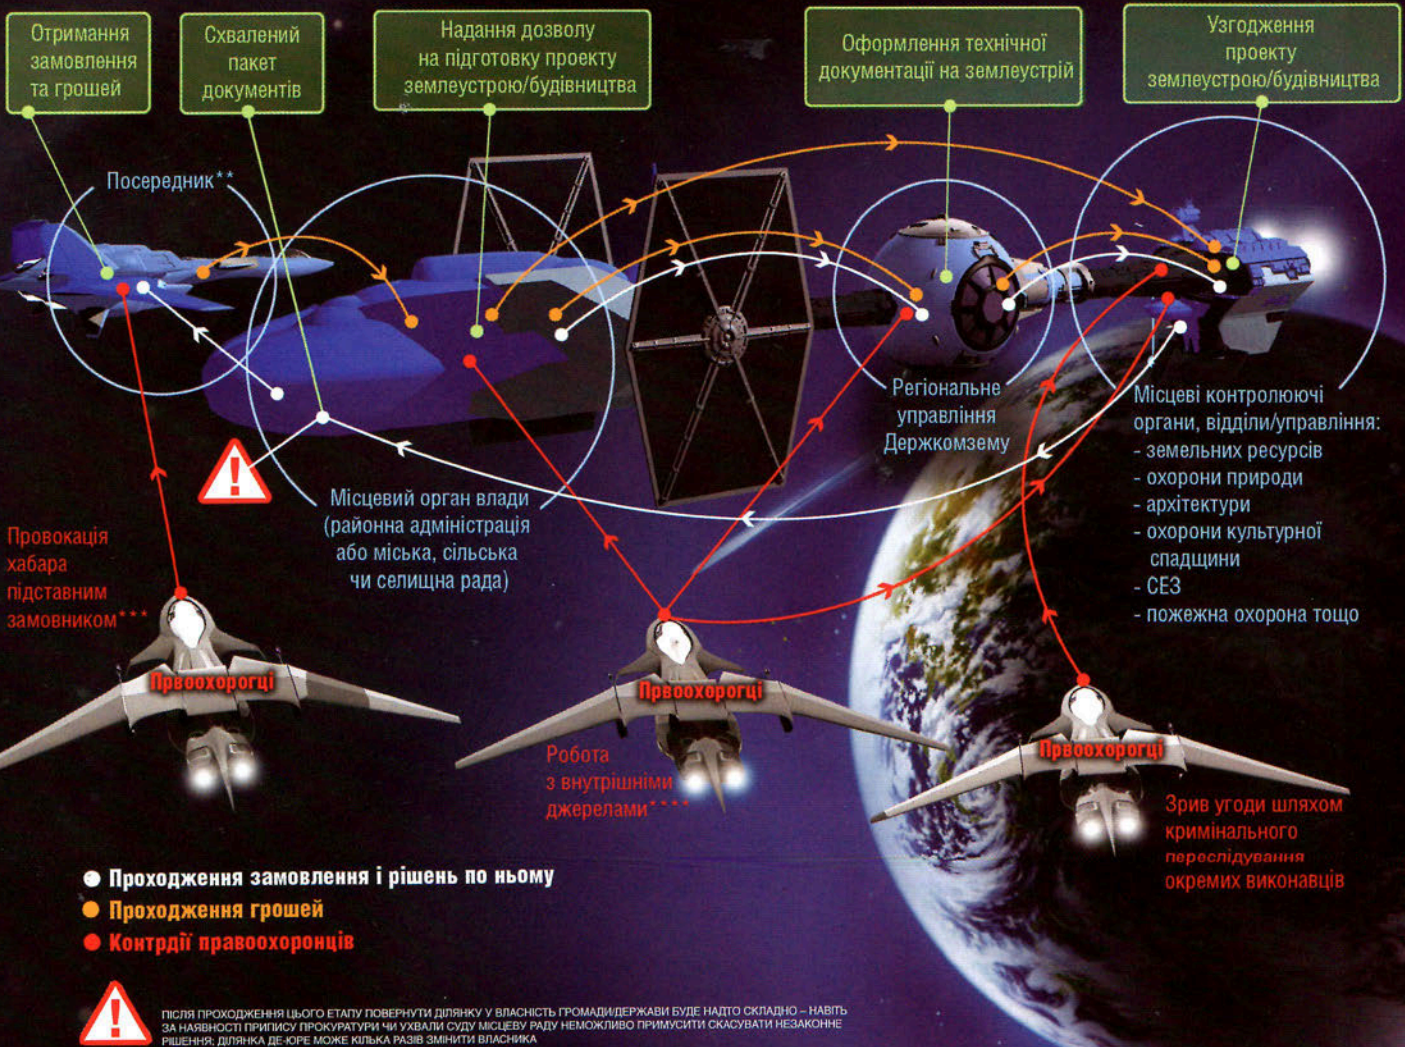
Отримання замовлення та грошей

Схвалений пакет документів

Надання дозволу на підготовку проекту землеустрою/будівництва

Оформлення технічної документації на землеустрій

Узгодження проекту землеустрою/будівництва

Посередник**

Регіональне управління Держкомзему

Місцеві контролюючі органи, відділи/управління:
- земельних ресурсів
- охорони природи
- архітектури
- охорони культурної спадщини
- СЕЗ
- пожежна охорона тощо

Місцевий орган влади (районна адміністрація або міська, сільська чи селищна рада)

Провокація хабара підставним замовником***

Правоохоронці

Правоохоронці

Робота з внутрішніми джерелами****

Правоохоронці

Зрив угоди шляхом кримінального переслідування окремих виконавців

Проходження замовлення і рішень по ньому
Проходження грошей
Контрдії правоохоронців

ПІСЛЯ ПРОХОДЖЕННЯ ЦЬОГО ЕТАПУ ПОВЕРНУТИ ДІЛЯНКУ У ВЛАСНІСТЬ ГРОМАДИ/ДЕРЖАВИ БУДЕ НАДТО СКЛАДНО – НАВІТЬ ЗА НАЯВНОСТІ ПРИПИСУ ПРОКУРАТУРИ ЧИ УХВАЛИ СУДУ МІСЦЕВУ РАДУ НЕМОЖЛИВО ПРИМУСИТИ СКАСУВАТИ НЕЗАКОННЕ РІШЕННЯ; ДІЛЯНКА ДЕ-ЮРЕ МОЖЕ КІЛЬКА РАЗІВ ЗМІНИТИ ВЛАСНИКА